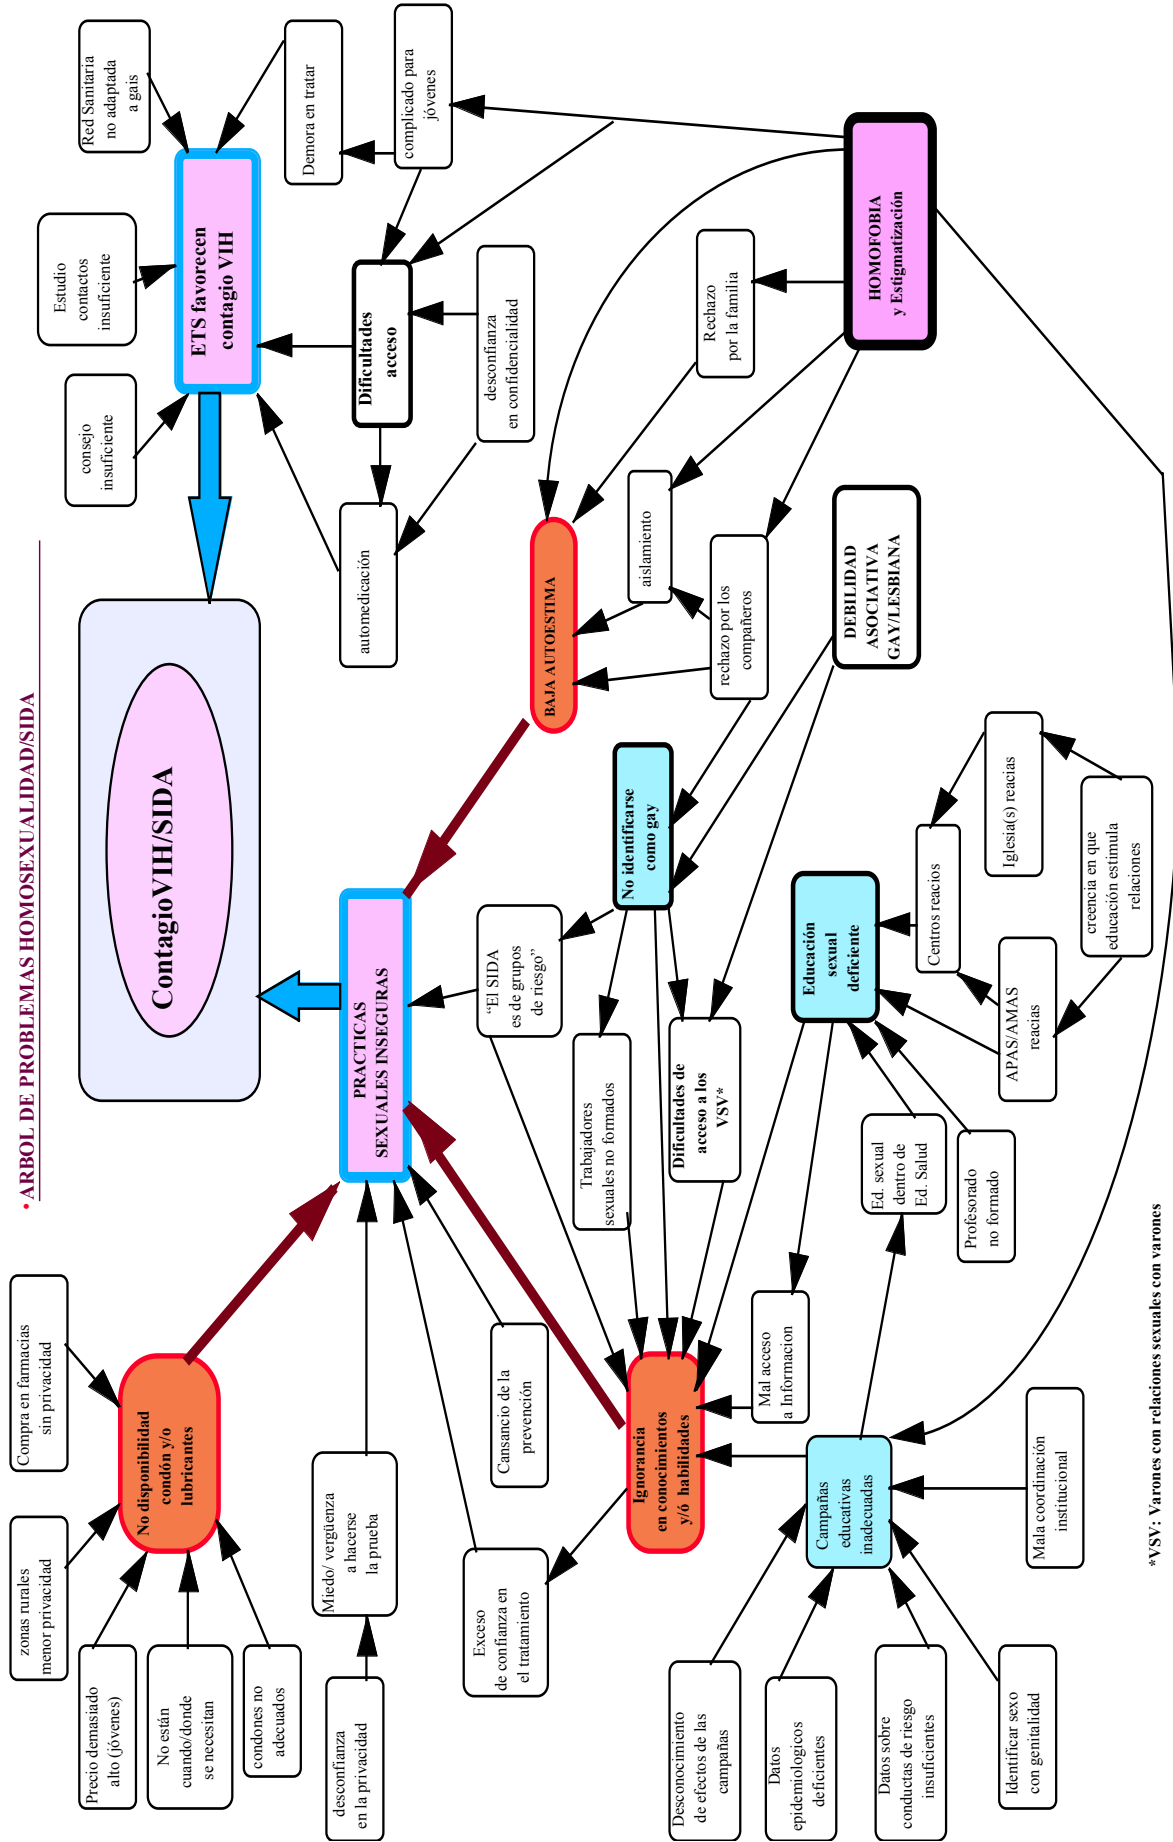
•ARBOL DE PROBLEMAS HOMOSEXUALIDAD/SIDA

ContagioVIH/SIDA

ETS favorecen contagio VIH

Red Sanitaria no adaptada a gais

Demora en tratar

complicado para jóvenes

Estudio contactos insuficiente

consejo insuficiente

Dificultades acceso

desconfianza en confidencialidad

automedicación

HOMOFOBIA y Estigmatización

Rechazo por la familia

aislamiento

rechazo por los compañeros

BAJA AUTOESTIMA

DEBILIDAD ASOCIATIVA GAY/LESBIANA

No identificarse como gay

"El SIDA es de grupos de riesgo"

Trabajadores sexuales no formados

Dificultades de acceso a los VSV*

Educación sexual deficiente

Iglesia(s) reacias

Centros reacios

creencia en que educación estimula relaciones

APAS/AMAS reacias

Ed. sexual dentro de Ed. Salud

Profesorado no formado

Mal acceso a Informacion

PRACTICAS SEXUALES INSEGURAS

Compra en farmacias sin privacidad

No disponibilidad condón y/o lubricantes

zonas rurales menor privacidad

Precio demasiado alto (jóvenes)

No están cuando/donde se necesitan

condones no adecuados

Miedo/ vergüenza a hacerse la prueba

desconfianza en la privacidad

Cansancio de la prevención

Exceso de confianza en el tratamiento

Ignorancia en conocimientos y/ó habilidades

Campañas educativas inadecuadas

Mala coordinación institucional

Desconocimiento de efectos de las campañas

Datos epidemiologicos deficientes

Datos sobre conductas de riesgo insuficientes

Identificar sexo con genitalidad

*VSV: Varones con relaciones sexuales con varones